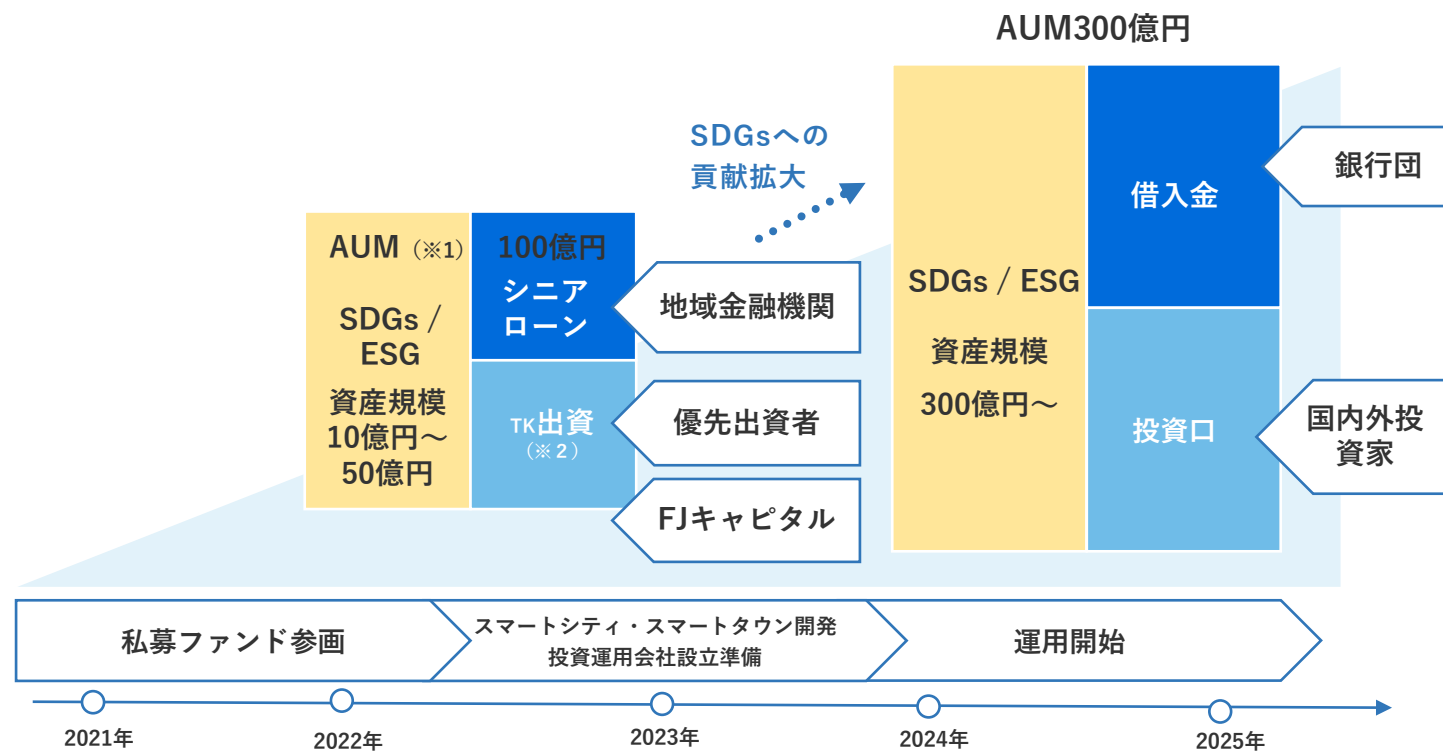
AUM300億円

SDGsへの貢献拡大

AUM（※1）

SDGs / ESG

資産規模
10億円～
50億円

100億円
シニアローン

TK出資
（※2）

地域金融機関

優先出資者

FJキャピタル

SDGs / ESG

資産規模
300億円～

借入金

投資口

銀行団

国内外投資家

私募ファンド参画

スマートシティ・スマートタウン開発
投資運用会社設立準備

運用開始

2021年

2022年

2023年

2024年

2025年